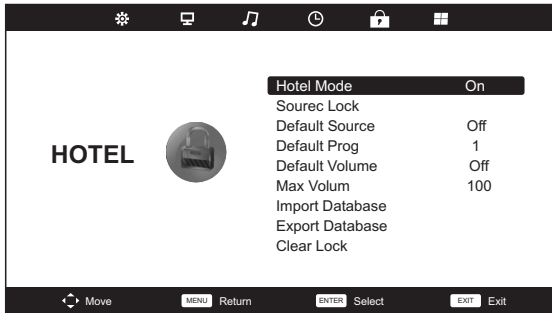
HOTEL

| | |
|---|---|
| Hotel Mode | On |
| Sourec Lock | |
| Default Source | Off |
| Default Prog | 1 |
| Default Volume | Off |
| Max Volum | 100 |
| Import Database | |
| Export Database | |
| Clear Lock | |

Move MENU Return ENTER Select EXIT Exit